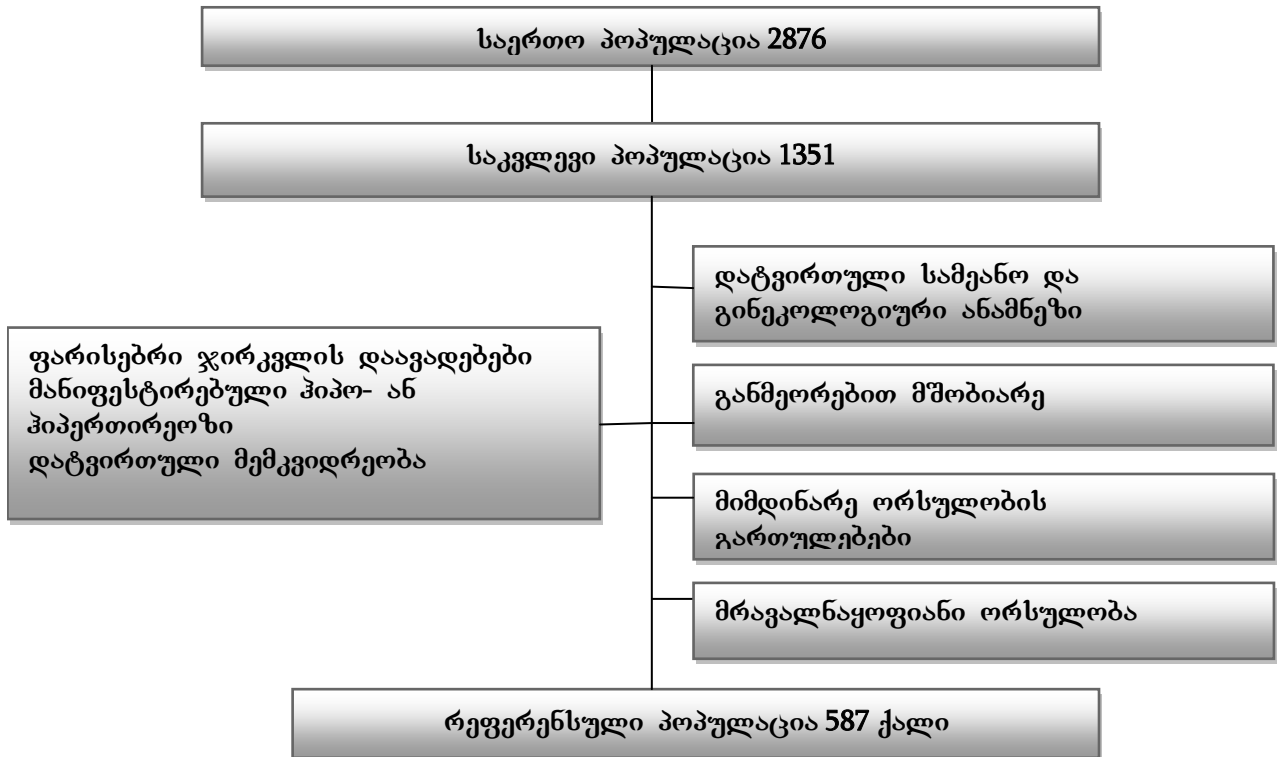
საერთო პოპულაცია 2876

საკვლევი პოპულაცია 1351

ფარისებრი ჯირკვლის დაავადებები მანიფესტირებული ჰიპო- ან ჰიპერთირეოზი დატვირთული მემკვიდრეობა

დატვირთული სამეანო და გინეკოლოგიური ანამნეზი

განმეორებით მშობიარე

მიმდინარე ორსულობის გართულებები

მრავალნაყოფიანი ორსულობა

რეფერენსული პოპულაცია 587 ქალი